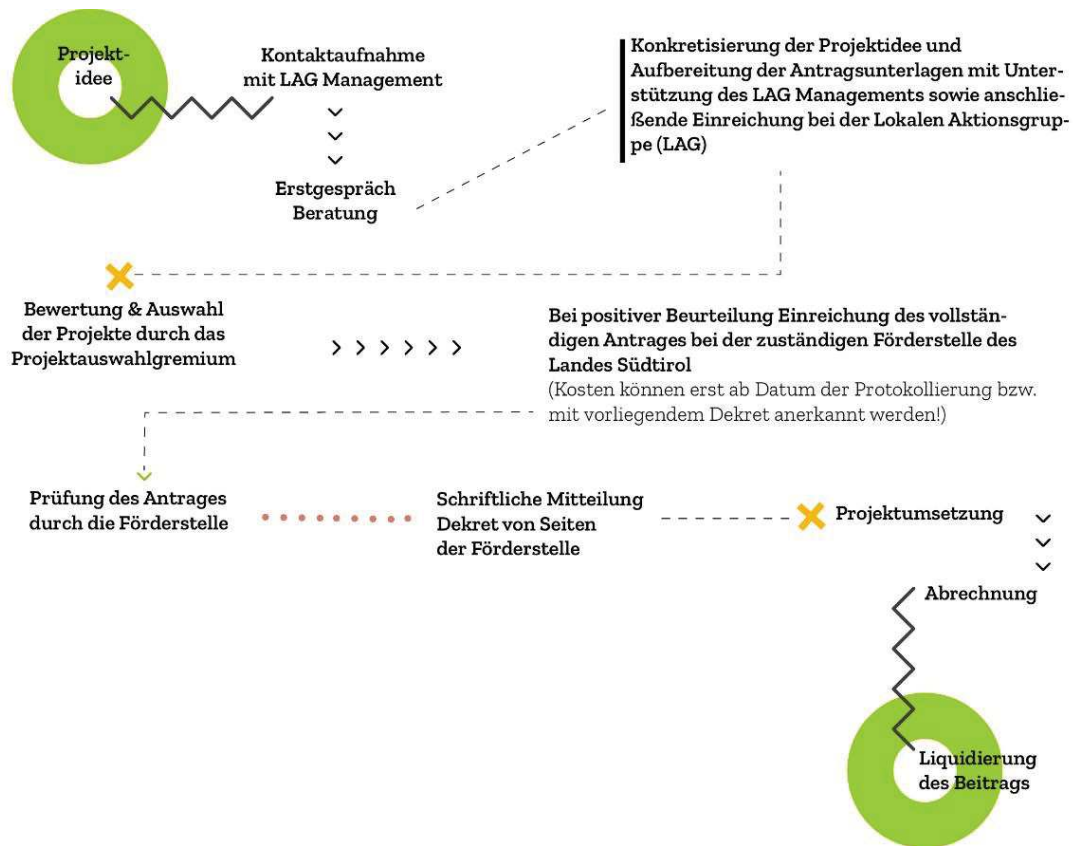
Projektidee

Kontaktaufnahme mit LAG Management

Konkretisierung der Projektidee und Aufbereitung der Antragsunterlagen mit Unterstützung des LAG Managements sowie anschließende Einreichung bei der Lokalen Aktionsgruppe (LAG)

Erstgespräch Beratung

Bewertung & Auswahl der Projekte durch das Projektauswahlgremium

Bei positiver Beurteilung Einreichung des vollständigen Antrages bei der zuständigen Förderstelle des Landes Südtirol
(Kosten können erst ab Datum der Protokollierung bzw. mit vorliegendem Dekret anerkannt werden!)

Prüfung des Antrages durch die Förderstelle

Schriftliche Mitteilung Dekret von Seiten der Förderstelle

Projektumsetzung

Abrechnung

Liquidierung des Beitrags